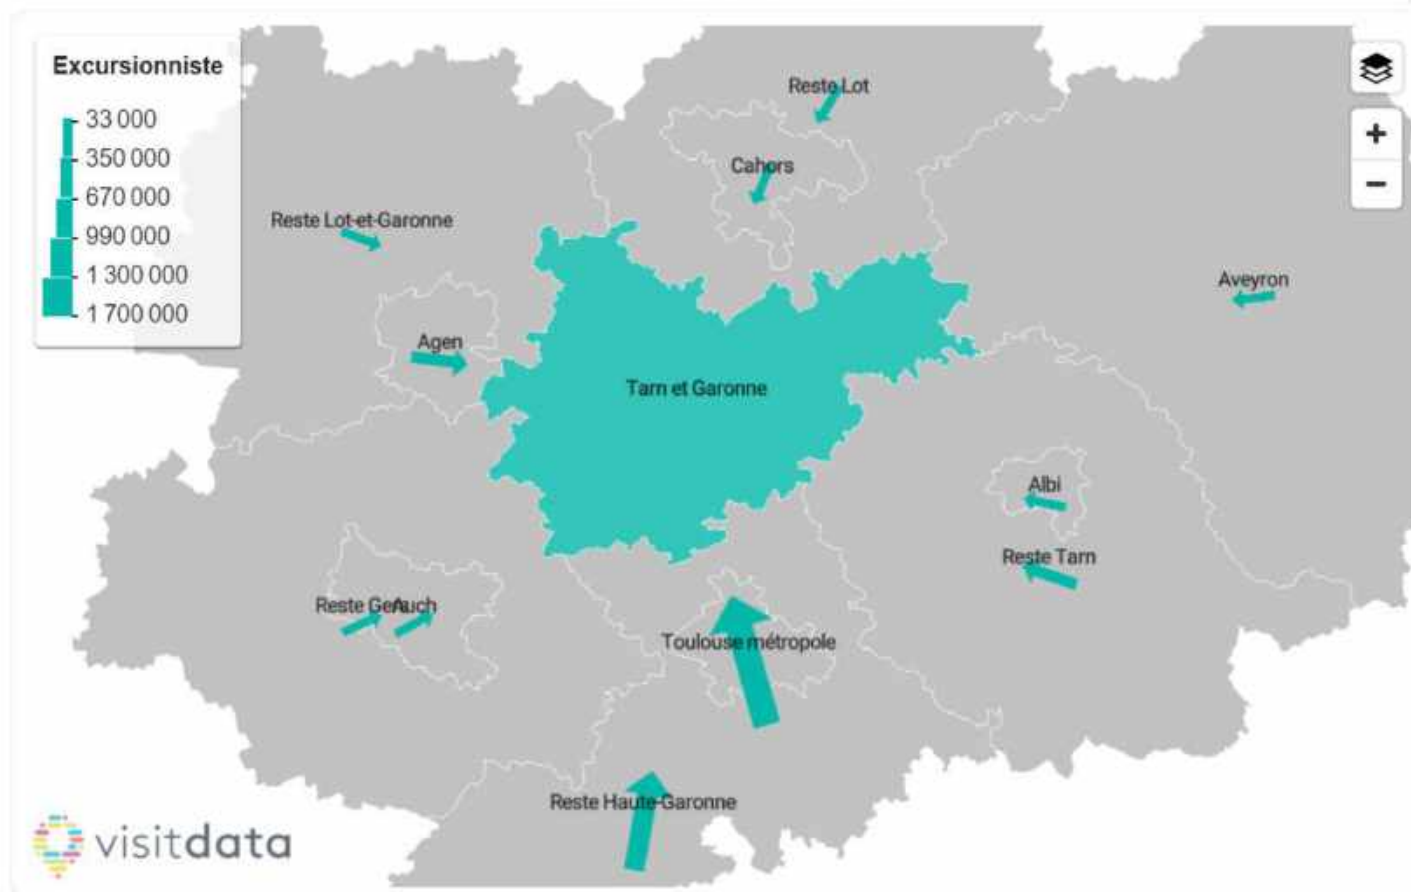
Excursionniste
33 000
350 000
670 000
990 000
1 300 000
1 700 000

+
−

Reste Lot
Cahors
Reste Lot-et-Garonne
Aveyron
Agen
Tarn et Garonne
Albi
Reste Tarn
Reste Gers
Auch
Toulouse métropole
Reste Haute-Garonne

visitdata